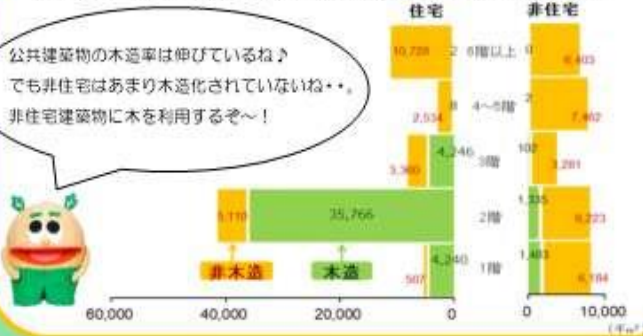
公共建築物の木造率は伸びているね♪
でも非住宅はあまり木造化されていないね・・。
非住宅建築物に木を利用するぞ～！

住宅

非住宅

10,728

2

6階以上

0

6,403

8

4～5階

2

2,534

7,462

4,246

3階

102

3,360

3,281

35,766

2階

1,335

5,119

6,223

4,340

1階

1,483

507

6,184

非木造

木造

60,000

40,000

20,000

0

0

10,000

(千㎡)